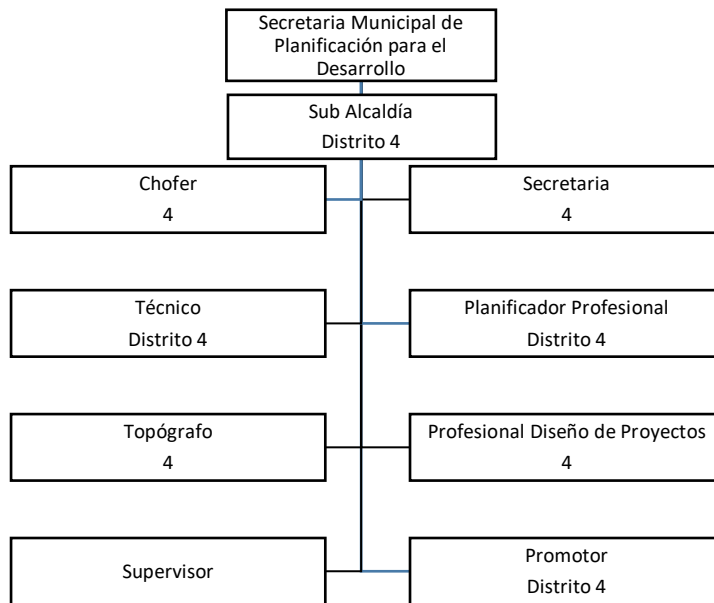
Secretaria Municipal de Planificación para el Desarrollo

Sub Alcaldía
Distrito 4

Chofer
4

Secretaria
4

Técnico
Distrito 4

Planificador Profesional
Distrito 4

Topógrafo
4

Profesional Diseño de Proyectos
4

Supervisor

Promotor
Distrito 4